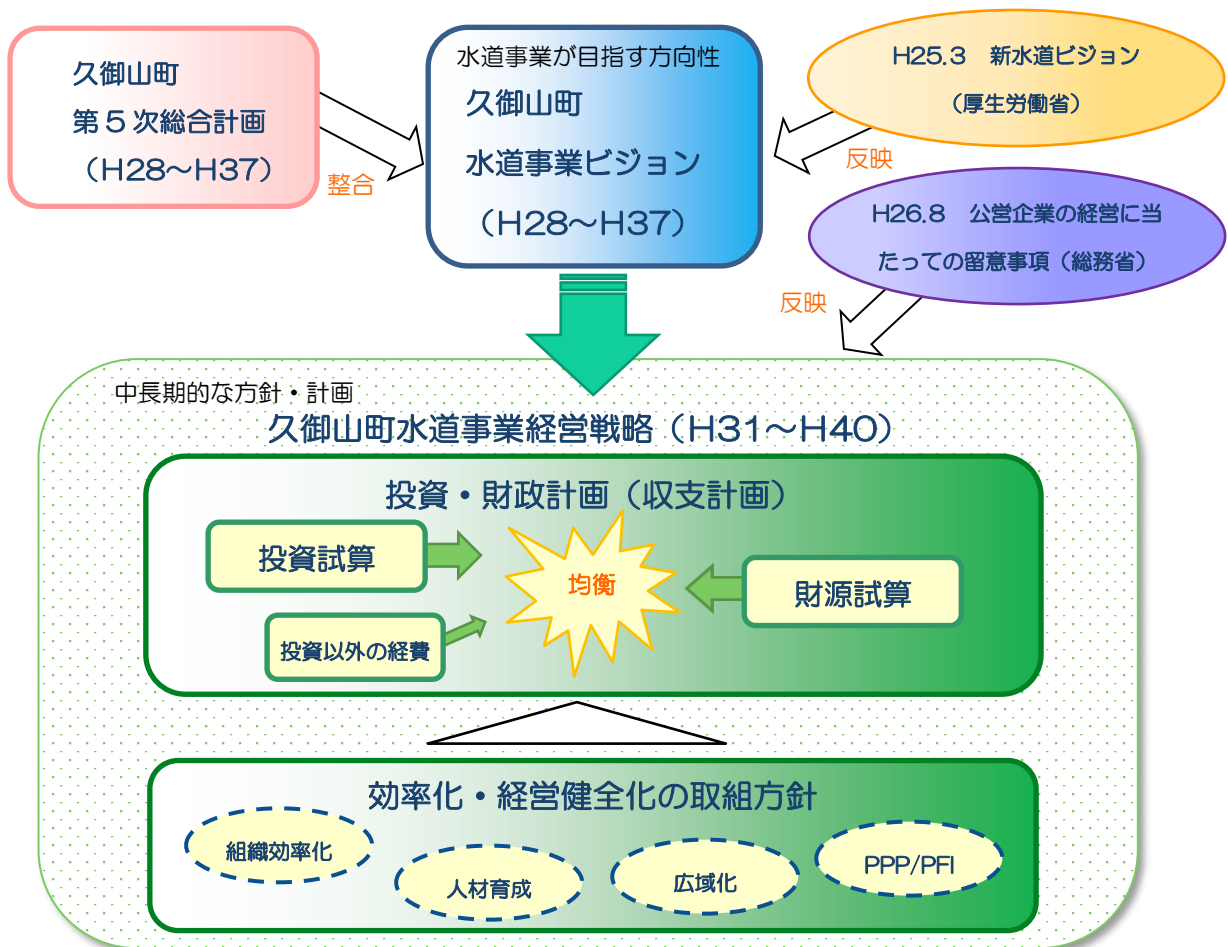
久御山町
第５次総合計画
（H28～H37）

整合

水道事業が目指す方向性
久御山町
水道事業ビジョン
（H28～H37）

H25.3　新水道ビジョン
（厚生労働省）

反映

H26.8　公営企業の経営に当たっての留意事項（総務省）

反映

中長期的な方針・計画
久御山町水道事業経営戦略（H31～H40）

投資・財政計画（収支計画）

投資試算

投資以外の経費

均衡

財源試算

効率化・経営健全化の取組方針

組織効率化

人材育成

広域化

PPP/PFI